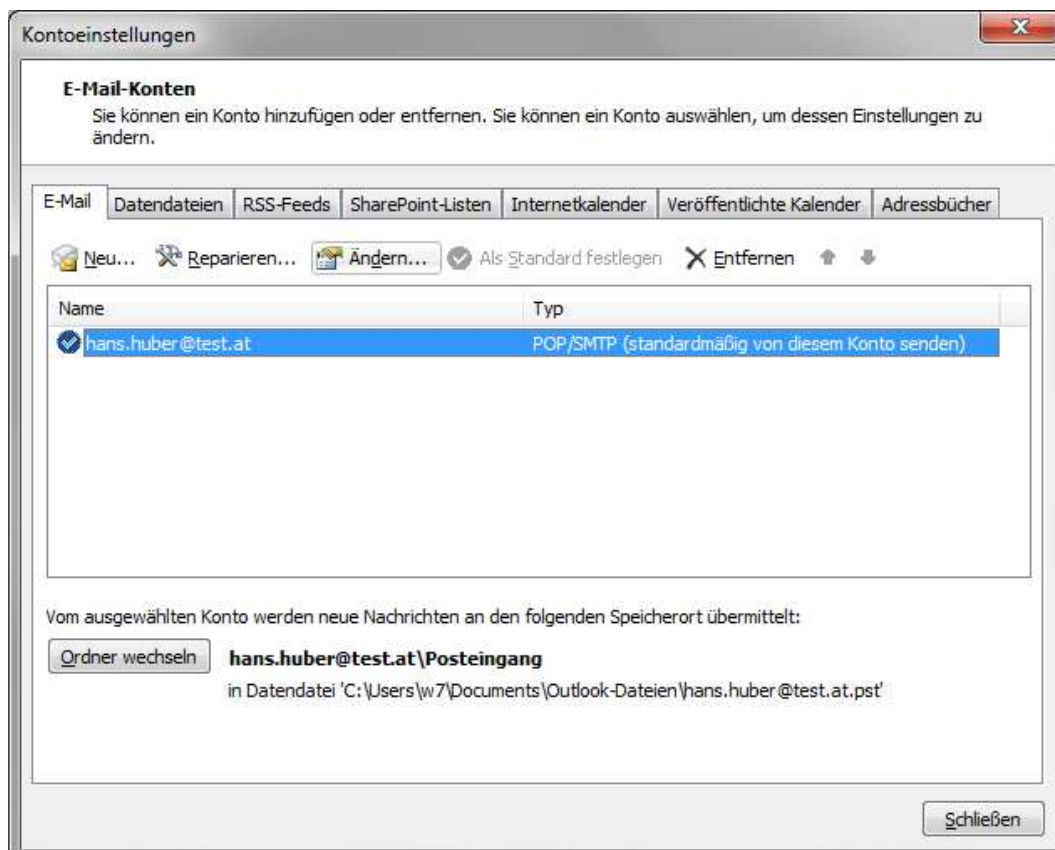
Kontoeinstellungen

E-Mail-Konten
Sie können ein Konto hinzufügen oder entfernen. Sie können ein Konto auswählen, um dessen Einstellungen zu ändern.

E-Mail | Datendateien | RSS-Feeds | SharePoint-Listen | Internetkalender | Veröffentlichte Kalender | Adressbücher

Neu... Reparieren... Ändern... Als Standard festlegen Entfernen

| Name | Typ |
|---|---|
| hans.huber@test.at | POP/SMTP (standardmäßig von diesem Konto senden) |

Vom ausgewählten Konto werden neue Nachrichten an den folgenden Speicherort übermittelt:

Ordner wechseln

hans.huber@test.at\Posteingang
in Datendatei 'C:\Users\w7\Documents\Outlook-Dateien\hans.huber@test.at.pst'

Schließen